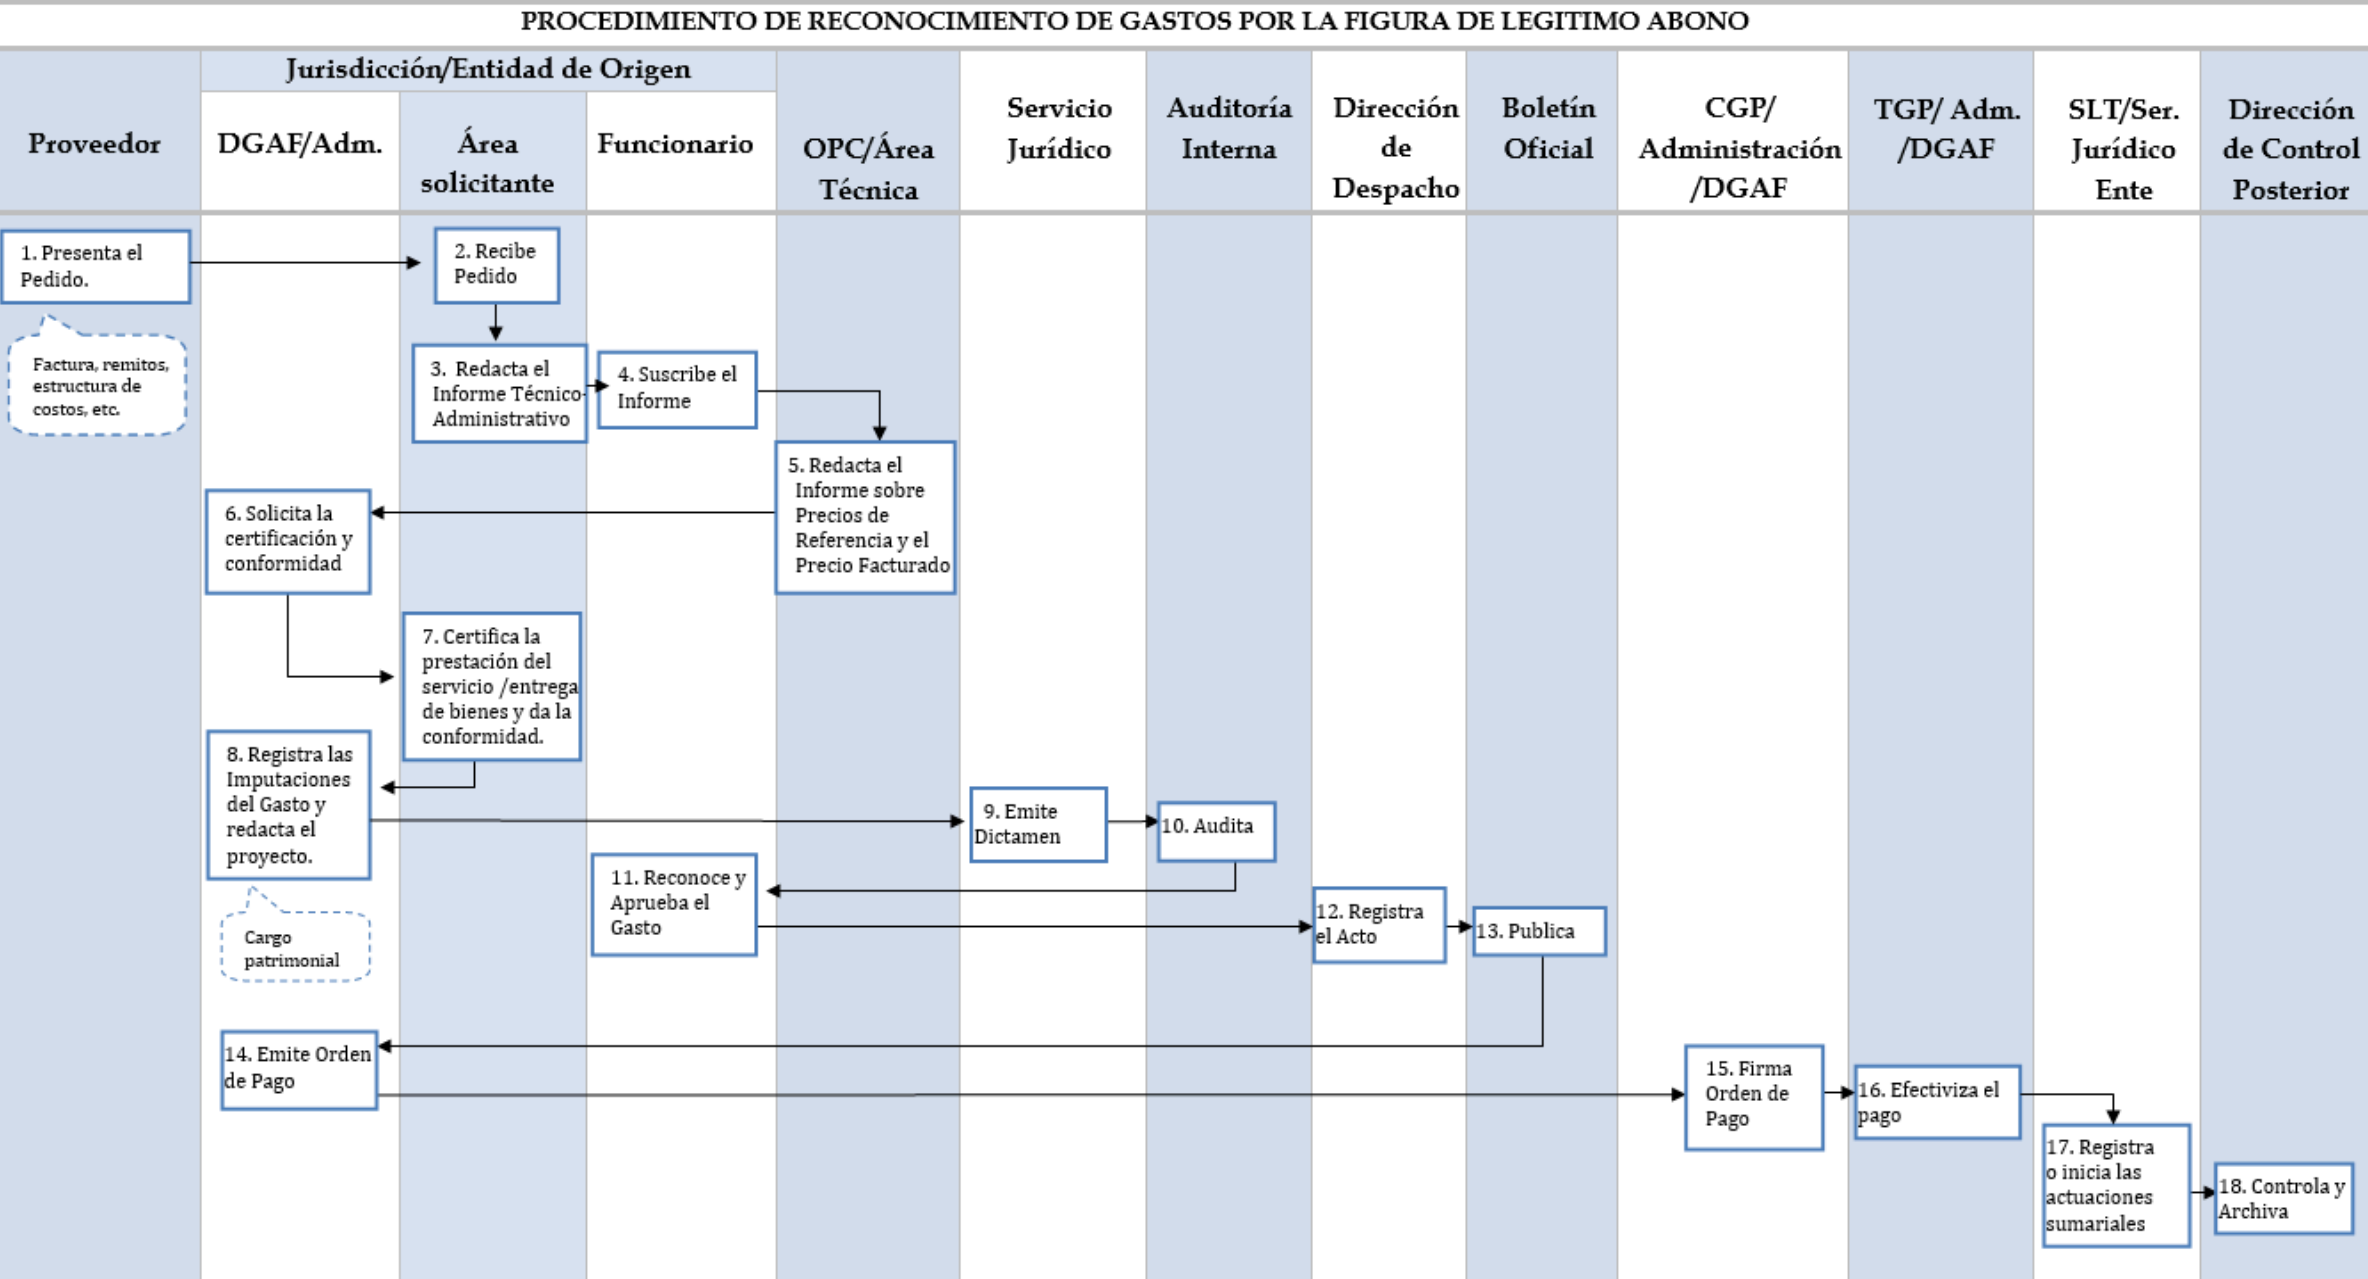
PROCEDIMIENTO DE RECONOCIMIENTO DE GASTOS POR LA FIGURA DE LEGITIMO ABONO

Jurisdicción/Entidad de Origen

Proveedor

DGAF/Adm.

Área solicitante

Funcionario

OPC/Área Técnica

Servicio Jurídico

Auditoría Interna

Dirección de Despacho

Boletín Oficial

CGP/ Administración /DGAF

TGP/ Adm. /DGAF

SLT/Ser. Jurídico Ente

Dirección de Control Posterior

1. Presenta el Pedido.

Factura, remitos, estructura de costos, etc.

2. Recibe Pedido

3. Redacta el Informe Técnico-Administrativo

4. Suscribe el Informe

5. Redacta el Informe sobre Precios de Referencia y el Precio Facturado

6. Solicita la certificación y conformidad

7. Certifica la prestación del servicio /entrega de bienes y da la conformidad.

8. Registra las Imputaciones del Gasto y redacta el proyecto.

Cargo patrimonial

9. Emite Dictamen

10. Audita

11. Reconoce y Aprueba el Gasto

12. Registra el Acto

13. Publica

14. Emite Orden de Pago

15. Firma Orden de Pago

16. Efectiviza el pago

17. Registra o inicia las actuaciones sumariales

18. Controla y Archiva